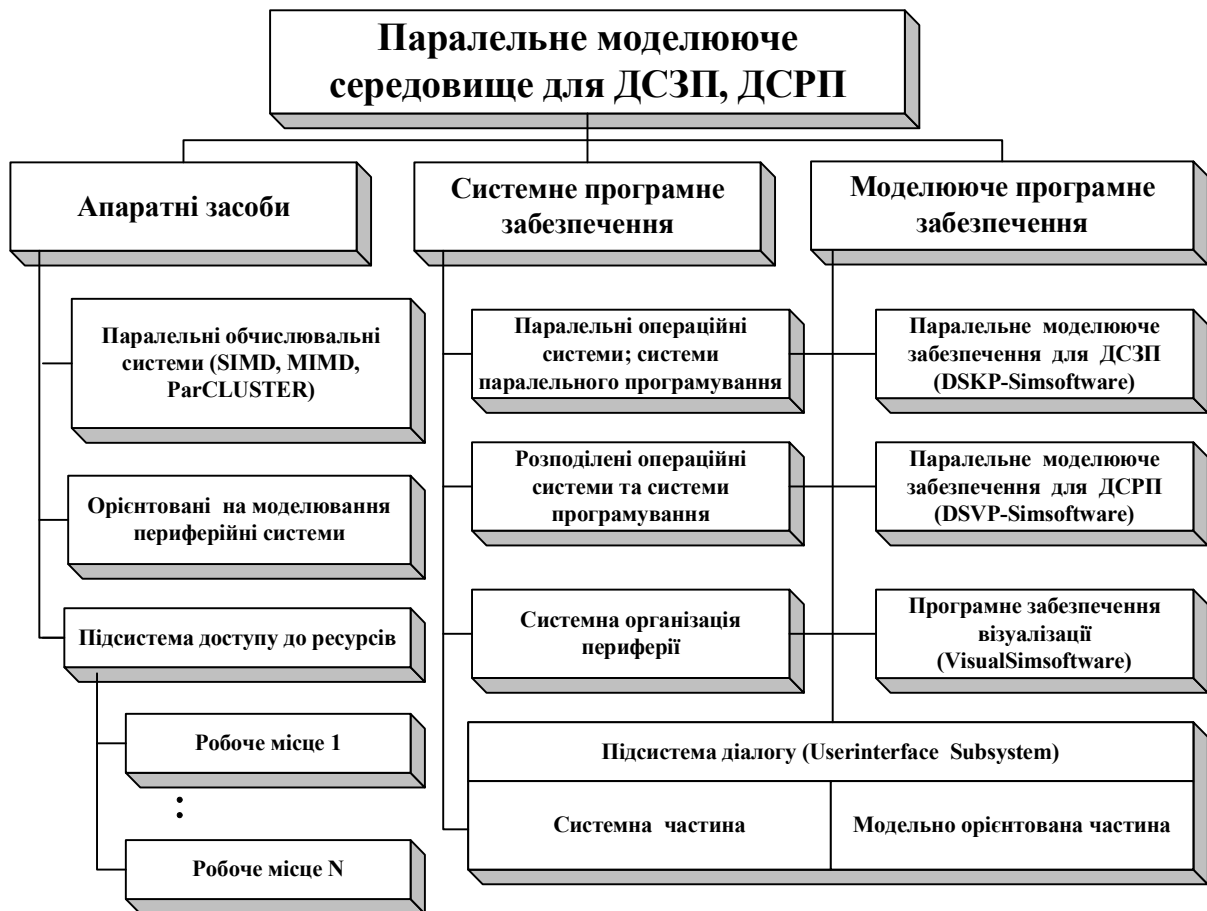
Паралельне моделююче середовище для ДСЗП, ДСРП

Апаратні засоби

Системне програмне забезпечення

Моделююче програмне забезпечення

Паралельні обчислювальні системи (SIMD, MIMD, ParCLUSTER)

Орієнтовані на моделювання периферійні системи

Підсистема доступу до ресурсів

Робоче місце 1

:

Робоче місце N

Паралельні операційні системи; системи паралельного програмування

Розподілені операційні системи та системи програмування

Системна організація периферії

Паралельне моделююче забезпечення для ДСЗП (DSKP-Simsoftware)

Паралельне моделююче забезпечення для ДСРП (DSVP-Simsoftware)

Програмне забезпечення візуалізації (VisualSimsoftware)

Підсистема діалогу (Userinterface Subsystem)

| Системна частина | Модельно орієнтована частина |
|---|---|